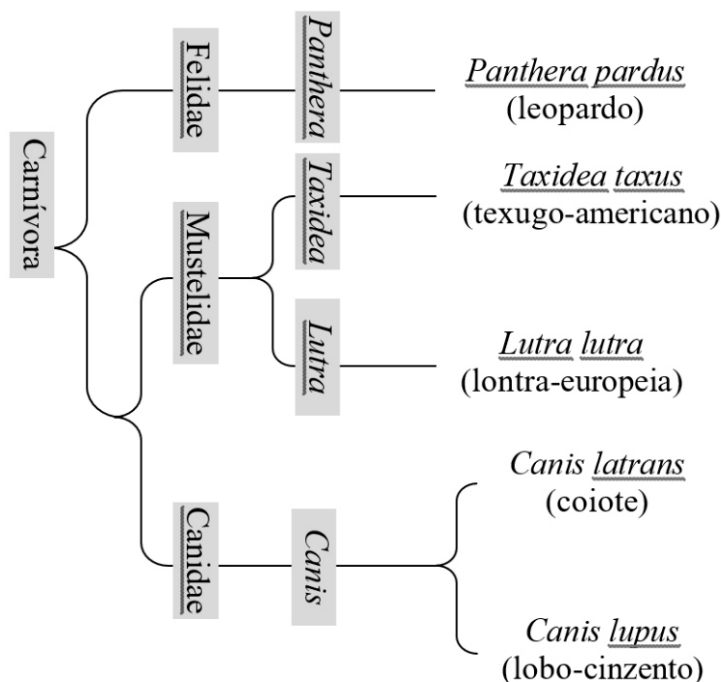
Carnívora

Felidae

Panthera

Panthera pardus
(leopardo)

Mustelidae

Taxidea

Taxidea taxus
(texugo-americano)

Lutra

Lutra lutra
(lontra-europeia)

Canidae

Canis

Canis latrans
(coiote)

Canis lupus
(lobo-cinzento)